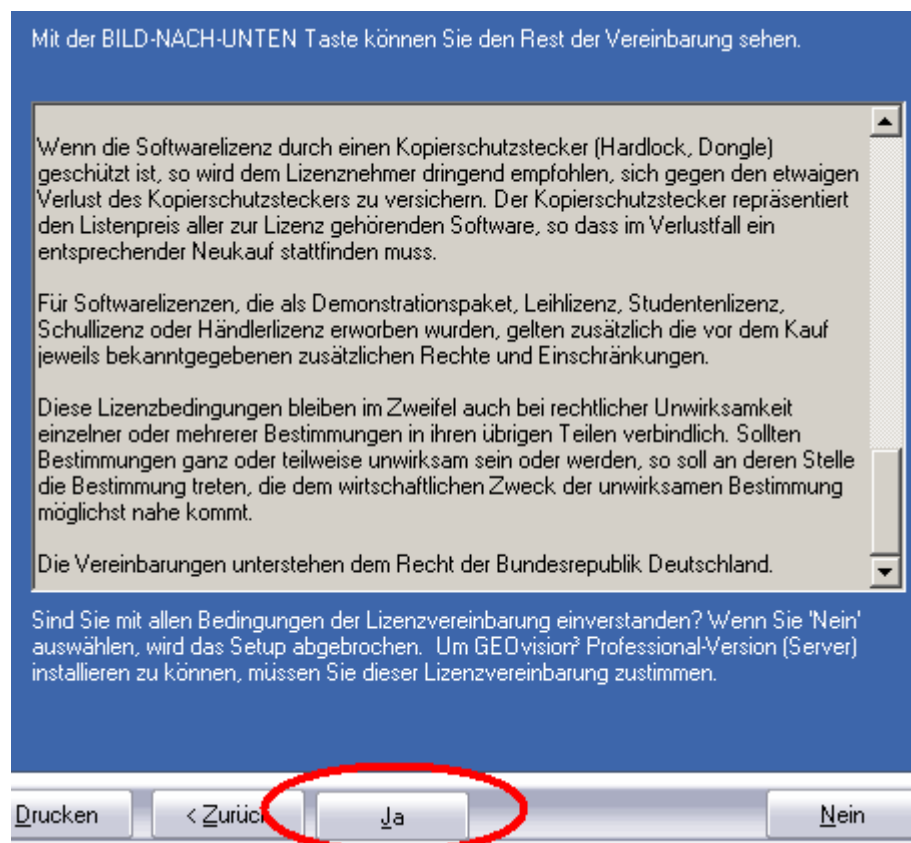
Mit der BILD-NACH-UNTEN Taste können Sie den Rest der Vereinbarung sehen.

Wenn die Softwarelizenz durch einen Kopierschutzstecker (Hardlock, Dongle) geschützt ist, so wird dem Lizenznehmer dringend empfohlen, sich gegen den etwaigen Verlust des Kopierschutzsteckers zu versichern. Der Kopierschutzstecker repräsentiert den Listenpreis aller zur Lizenz gehörenden Software, so dass im Verlustfall ein entsprechender Neukauf stattfinden muss.

Für Softwarelizenzen, die als Demonstrationspaket, Leihlizenz, Studentenlizenz, Schullizenz oder Händlerlizenz erworben wurden, gelten zusätzlich die vor dem Kauf jeweils bekanntgegebenen zusätzlichen Rechte und Einschränkungen.

Diese Lizenzbedingungen bleiben im Zweifel auch bei rechtlicher Unwirksamkeit einzelner oder mehrerer Bestimmungen in ihren übrigen Teilen verbindlich. Sollten Bestimmungen ganz oder teilweise unwirksam sein oder werden, so soll an deren Stelle die Bestimmung treten, die dem wirtschaftlichen Zweck der unwirksamen Bestimmung möglichst nahe kommt.

Die Vereinbarungen unterstehen dem Recht der Bundesrepublik Deutschland.

Sind Sie mit allen Bedingungen der Lizenzvereinbarung einverstanden? Wenn Sie 'Nein' auswählen, wird das Setup abgebrochen. Um GEOvision? Professional-Version (Server) installieren zu können, müssen Sie dieser Lizenzvereinbarung zustimmen.

Drucken

< Zurück

Ja

Nein